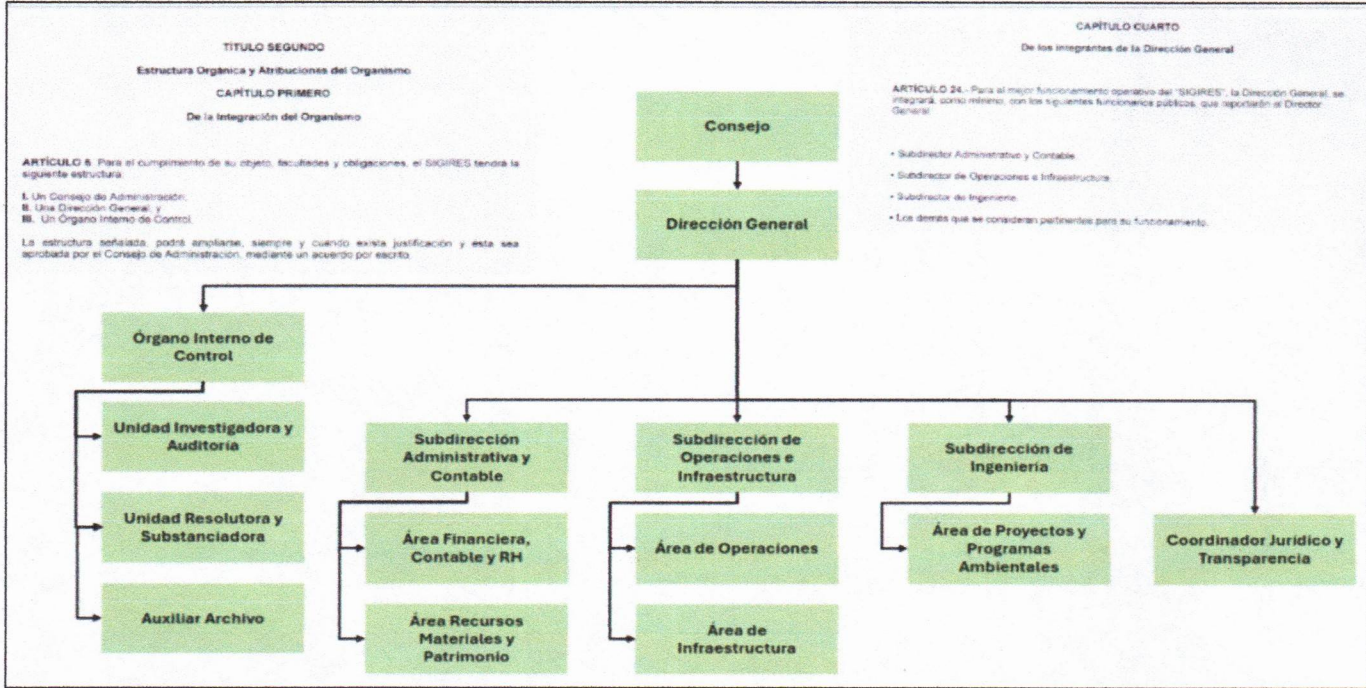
TÍTULO SEGUNDO

Estructura Orgánica y Atribuciones del Organismo

CAPÍTULO PRIMERO

De la Integración del Organismo

ARTÍCULO 5. Para el cumplimiento de su objeto, facultades y obligaciones, el SIGIRES tendrá la siguiente estructura:

I. Un Consejo de Administración;
II. Una Dirección General; y
III. Un Órgano Interno de Control.

La estructura señalada, podrá ampliarse, siempre y cuando exista justificación y ésta sea aprobada por el Consejo de Administración, mediante un acuerdo por escrito.

CAPÍTULO CUARTO

De los integrantes de la Dirección General

ARTÍCULO 24.- Para el mejor funcionamiento operativo del "SIGIRES", la Dirección General, se integrará, como mínimo, con los siguientes funcionarios públicos, que reportarán al Director General:

• Subdirector Administrativo y Contable
• Subdirector de Operaciones e Infraestructura
• Subdirector de Ingeniería
• Los demás que se consideran pertinentes para su funcionamiento.

Consejo

Dirección General

Órgano Interno de Control

Unidad Investigadora y Auditoría

Unidad Resolutora y Substanciadora

Auxiliar Archivo

Subdirección Administrativa y Contable

Área Financiera, Contable y RH

Área Recursos Materiales y Patrimonio

Subdirección de Operaciones e Infraestructura

Área de Operaciones

Área de Infraestructura

Subdirección de Ingeniería

Área de Proyectos y Programas Ambientales

Coordinador Jurídico y Transparencia